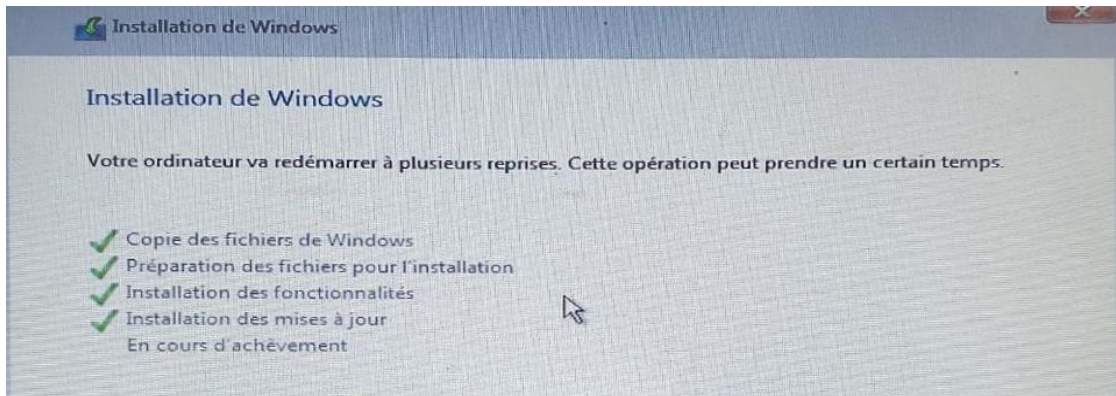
Installation de Windows

Installation de Windows

Votre ordinateur va redémarrer à plusieurs reprises. Cette opération peut prendre un certain temps.

Copie des fichiers de Windows
Préparation des fichiers pour l'installation
Installation des fonctionnalités
Installation des mises à jour
En cours d'achèvement